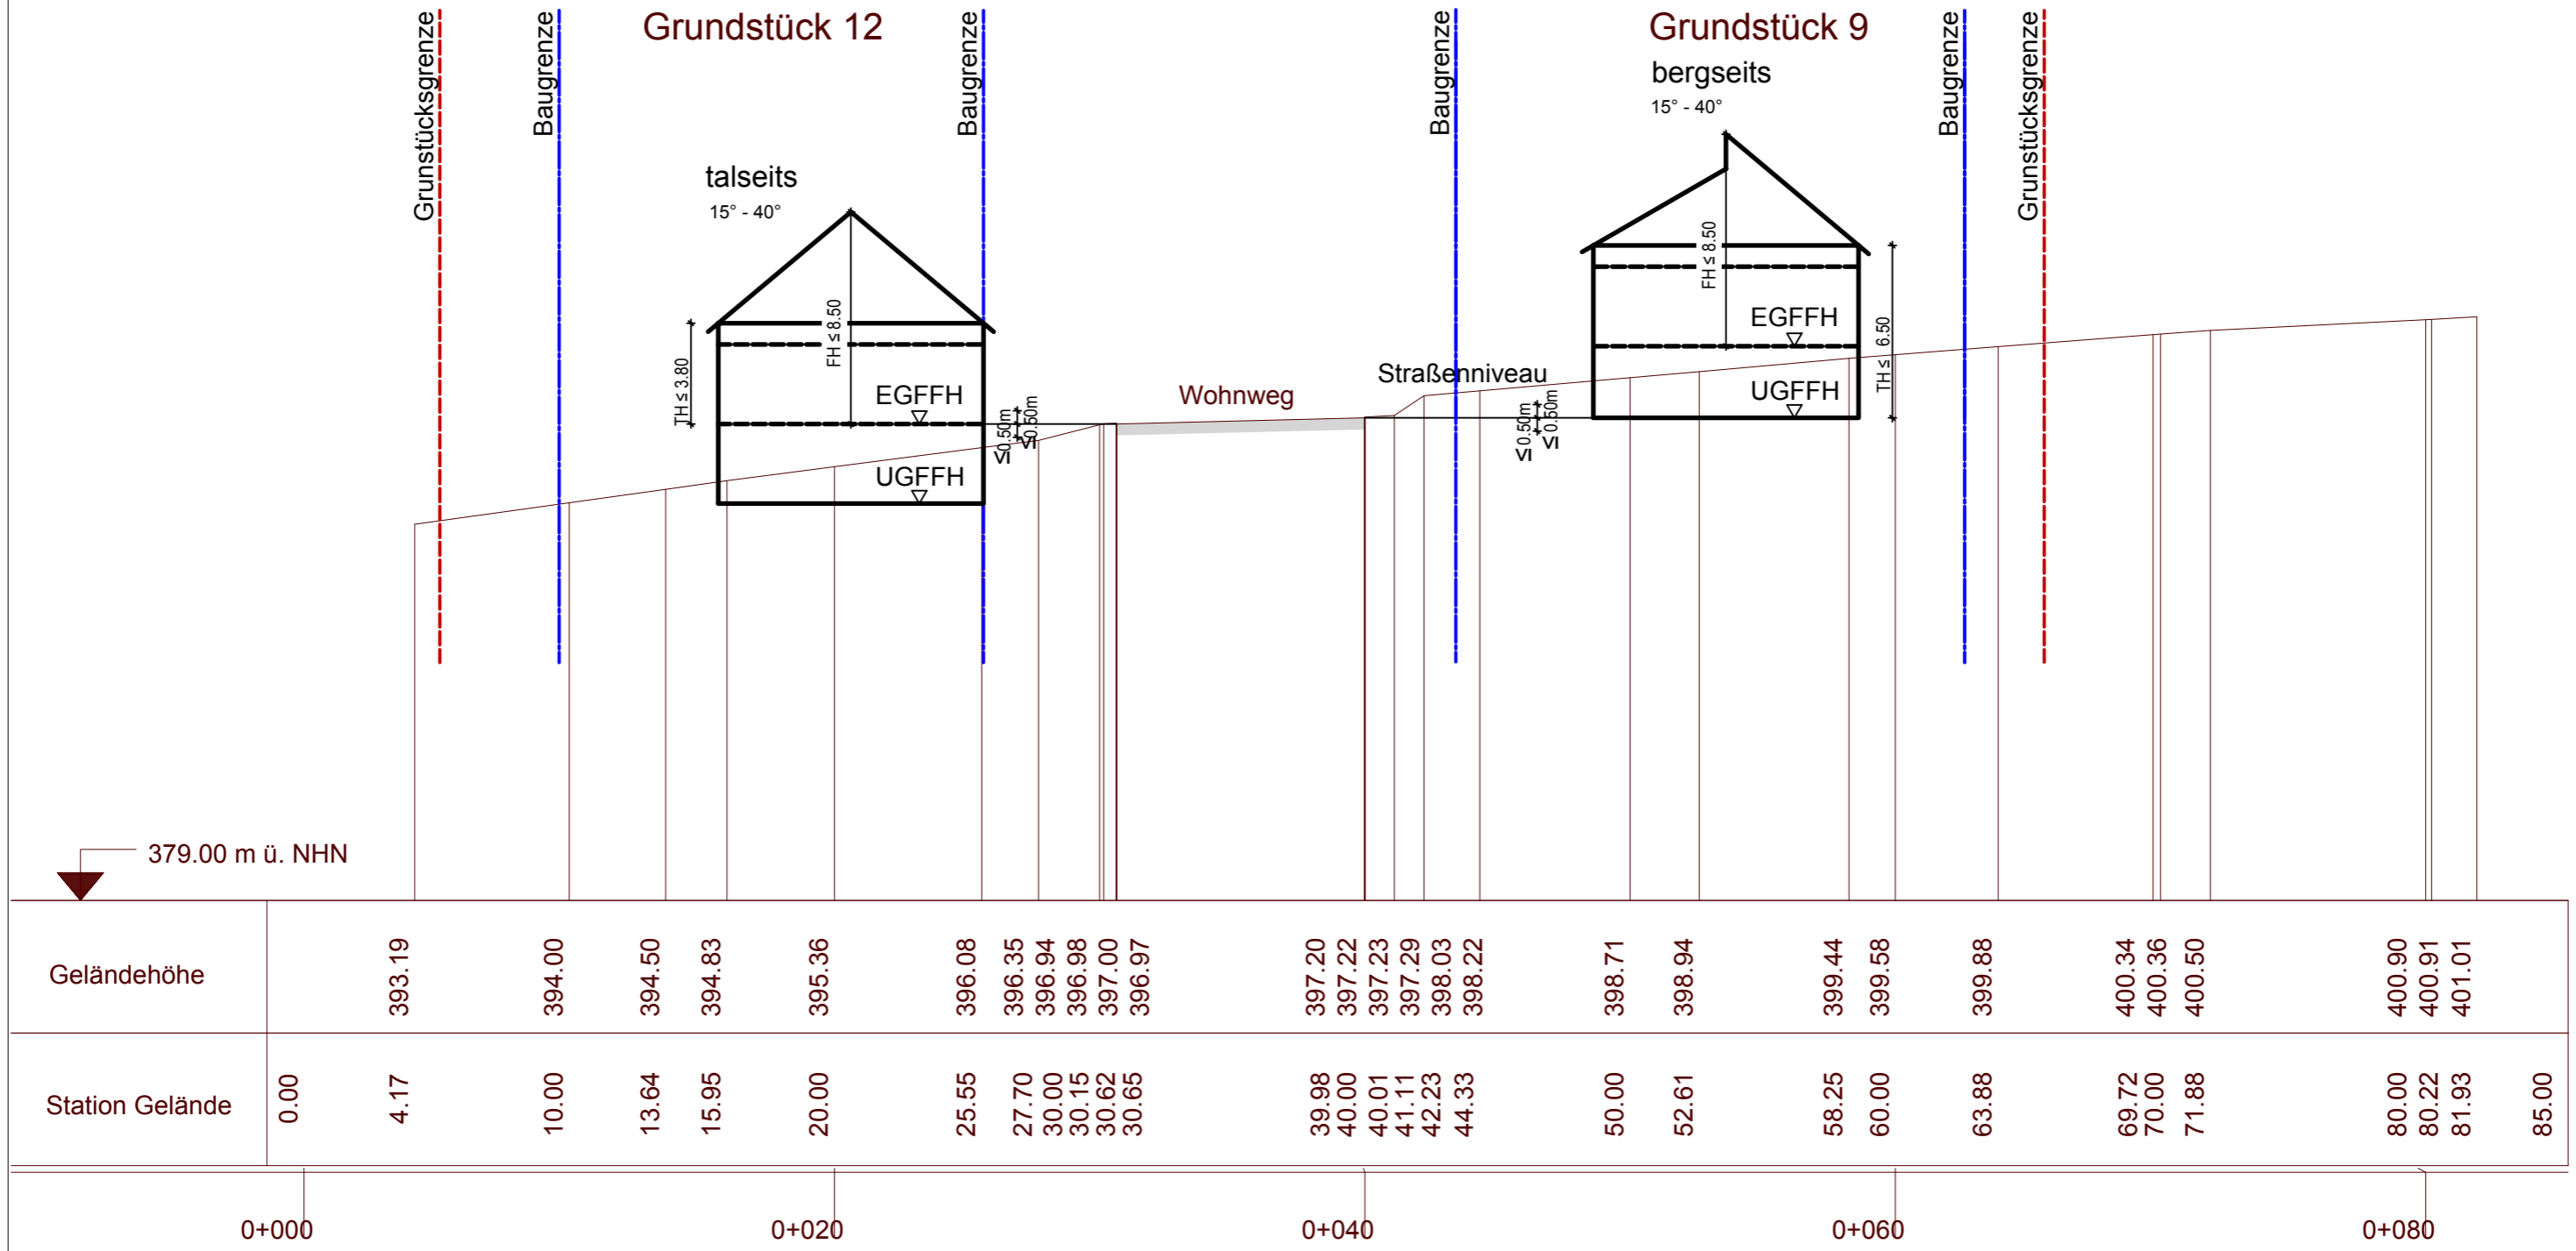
Grunstücksgrenze

Baugrenze

Grundstück 12

Baugrenze

talseits
15° - 40°

TH ≤ 3.80

FH ≤ 8.50

EGFFH

UGFFH

≤ 0.50m
≤ 0.50m

Wohnweg

Straßenniveau

Baugrenze

≤ 0.50m
≤ 0.50m

Grundstück 9
bergseits
15° - 40°

FH ≤ 8.50

EGFFH

UGFFH

TH ≤ 6.50

Baugrenze

Grunstücksgrenze

379.00 m ü. NHN

| Geländehöhe | 393.19 | 394.00 | 394.50 | 394.83 | 395.36 | 396.08 | 396.35 | 396.94 | 396.98 | 397.00 | 396.97 | 397.20 | 397.22 | 397.23 | 397.29 | 398.03 | 398.22 | 398.71 | 398.94 | 399.44 | 399.58 | 399.88 | 400.34 | 400.36 | 400.50 | 400.90 | 400.91 | 401.01 |
|---|---|---|---|---|---|---|---|---|---|---|---|---|---|---|---|---|---|---|---|---|---|---|---|---|---|---|---|---|
| Station Gelände | 0.00 | 4.17 | 10.00 | 13.64 | 15.95 | 20.00 | 25.55 | 27.70 | 30.00 | 30.15 | 30.62 | 30.65 | 39.98 | 40.00 | 40.01 | 41.11 | 42.23 | 44.33 | 50.00 | 52.61 | 58.25 | 60.00 | 63.88 | 69.72 | 70.00 | 71.88 | 80.00 | 80.22 | 81.93 | 85.00 |

0+000 0+020 0+040 0+060 0+080